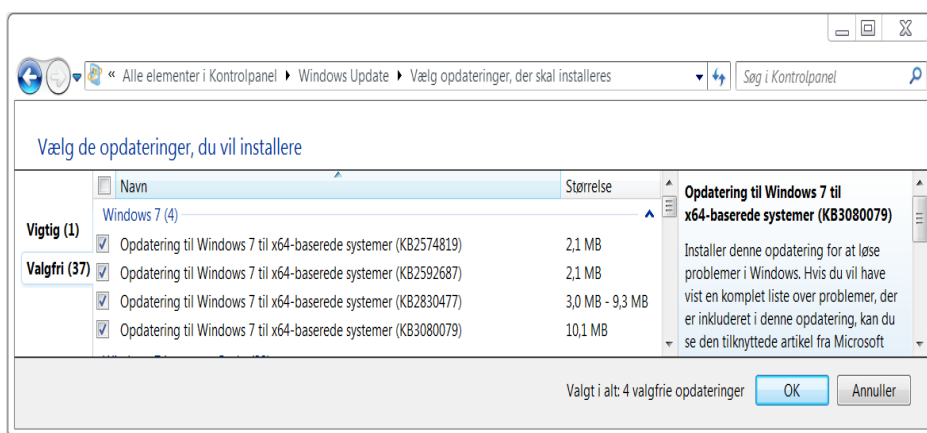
« Alle elementer i Kontrolpanel ▸ Windows Update ▸ Vælg opdateringer, der skal installeres

Søg i Kontrolpanel

Vælg de opdateringer, du vil installere

Vigtig (1)

Valgfri (37)

| | Navn | Størrelse |
|---|---|---|
| | Windows 7 (4) | |
| ☑ | Opdatering til Windows 7 til x64-baserede systemer (KB2574819) | 2,1 MB |
| ☑ | Opdatering til Windows 7 til x64-baserede systemer (KB2592687) | 2,1 MB |
| ☑ | Opdatering til Windows 7 til x64-baserede systemer (KB2830477) | 3,0 MB - 9,3 MB |
| ☑ | Opdatering til Windows 7 til x64-baserede systemer (KB3080079) | 10,1 MB |

Opdatering til Windows 7 til x64-baserede systemer (KB3080079)

Installer denne opdatering for at løse problemer i Windows. Hvis du vil have vist en komplet liste over problemer, der er inkluderet i denne opdatering, kan du se den tilknyttede artikel fra Microsoft

Valgt i alt: 4 valgfrie opdateringer

OK

Annuller